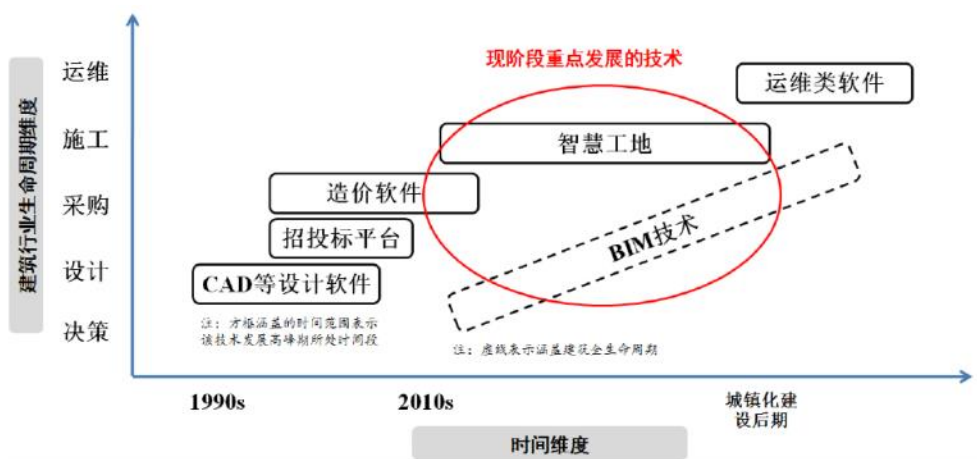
建筑行业生命周期维度

运维

施工

采购

设计

决策

现阶段重点发展的技术

运维类软件

智慧工地

造价软件

招投标平台

BIM技术

CAD等设计软件

注：方框涵盖的时间范围表示该技术发展高峰期所处时间段

注：虚线表示涵盖建筑全生命周期

1990s

2010s

城镇化建设后期

时间维度